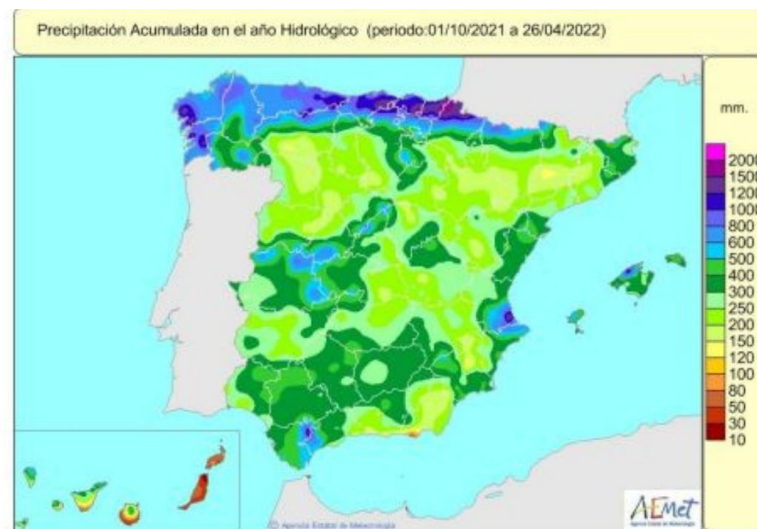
Precipitación Acumulada en el año Hidrológico (periodo:01/10/2021 a 26/04/2022)

mm.

2000
1500
1200
1000
800
600
500
400
300
250
200
150
120
100
80
50
30
10

© Agencia Estatal de Meteorología

AEMet
Agencia Estatal de Meteorología